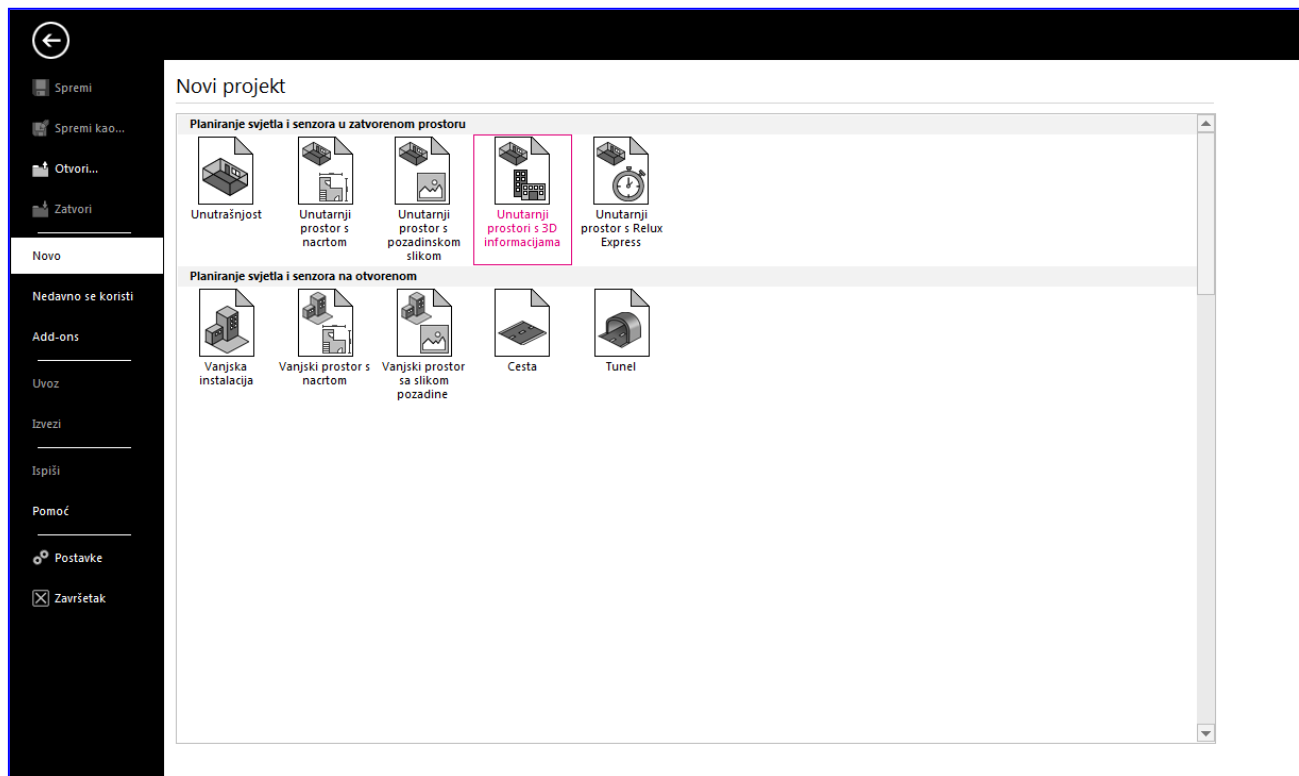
Spremi

Spremi kao...

Otvori...

Zatvori

Novo

Nedavno se koristi

Add-ons

Uvoz

Izvezi

Ispiši

Pomoć

Postavke

Završetak

Novi projekt

Planiranje svjetla i senzora u zatvorenom prostoru

Unutrašnjost

Unutarnji prostor s nacrtom

Unutarnji prostor s pozadinskom slikom

Unutarnji prostori s 3D informacijama

Unutarnji prostor s Relux Express

Planiranje svjetla i senzora na otvorenom

Vanjska instalacija

Vanjski prostor s nacrtom

Vanjski prostor sa slikom pozadine

Cesta

Tunel